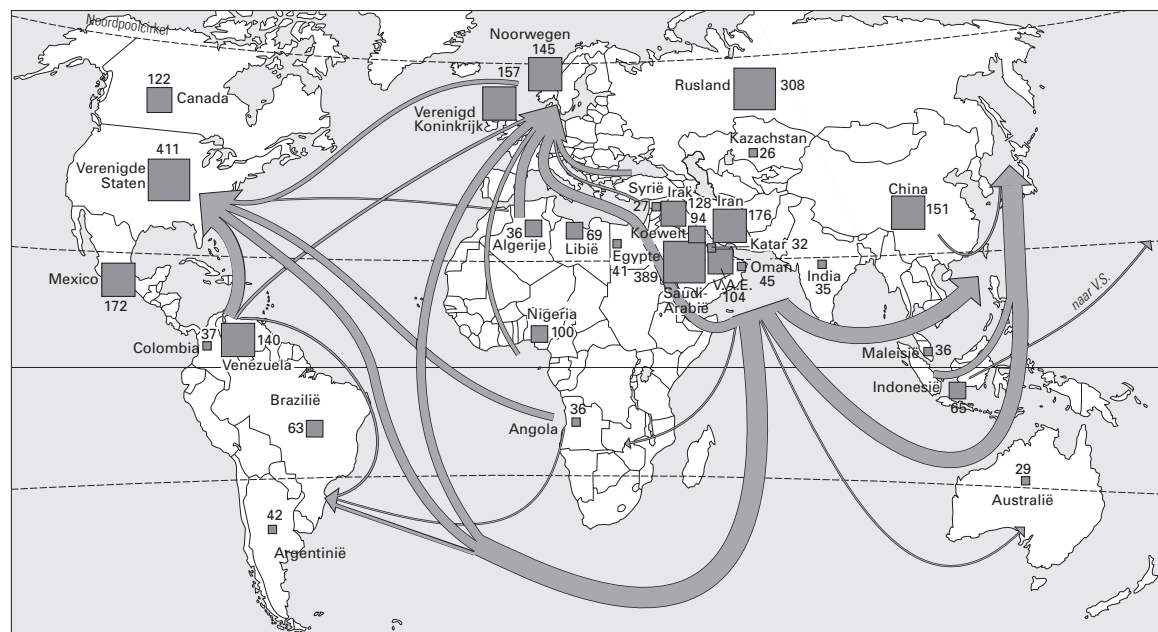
Noordpoolcirkel

Noorwegen
145

157

Verenigd Koninkrijk

Rusland 308

122 Canada

411 Verenigde Staten

Kazachstan 26

Syrië 27

Irak 128

Iran 176

Koeweit 94

China 151

36 Algerije

69 Libië

Egypte 41

Katar 32

389 Saudi-Arabië

V.A.E. 104

Oman 45

India 35

Mexico 172

Nigeria 100

naar V.S.

37 Colombia

140 Venezuela

Maleisië 36

Indonesië 65

Brazilië 63

Angola 36

29 Australië

42 Argentinië